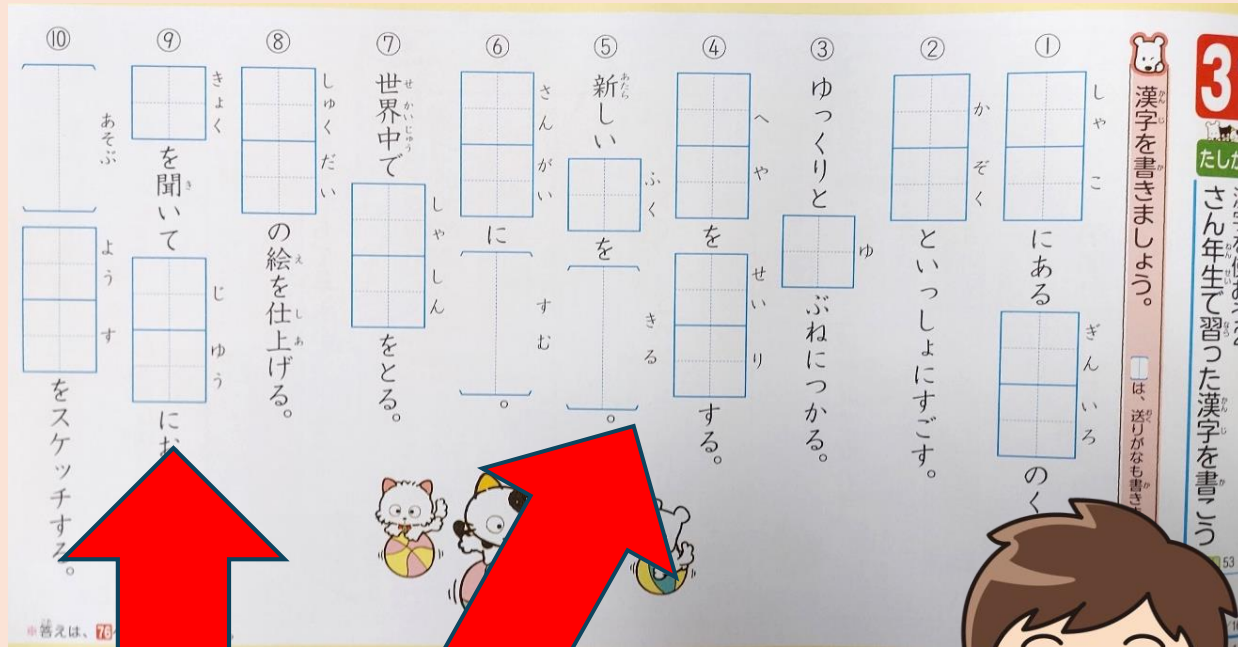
3

たしか

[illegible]を使おう

さん年生で習った漢字を書こう

漢字を書きましょう。

□は、送りがなも書き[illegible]

① しゃこ□□にある ぎんいろ□□のく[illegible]

② かぞく□□といっしょにすごす。

③ ゆっくりと ゆ□ぶねにつかる。

④ へや□□を せいり□□する。

⑤ 新しい ふく□を きる□。

⑥ さんがい□□に すむ□。

⑦ 世界中で しゃしん□□をとる。

⑧ しゅくだい□□の絵を仕上げる。

⑨ きょく□を聞いて じゆう□□にお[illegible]

⑩ あそぶ□ ようす□□をスケッチする。

53

※答えは、76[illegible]